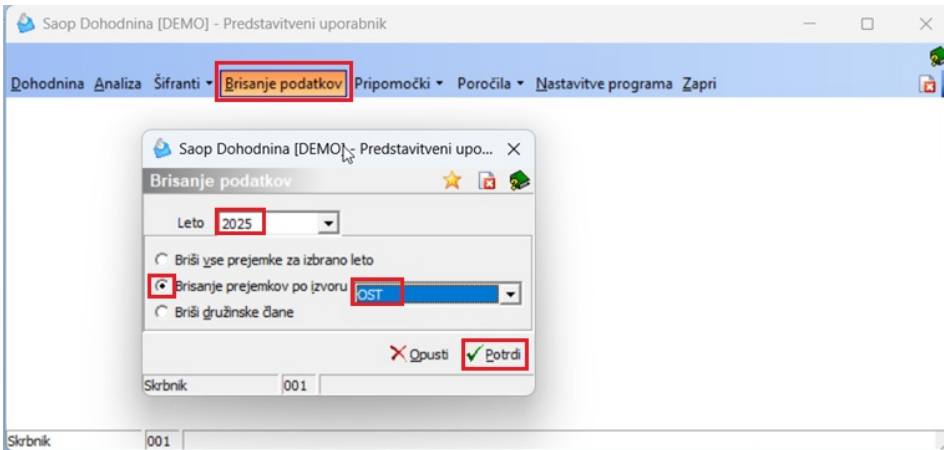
Saop Dohodnina [DEMO] - Predstavitveni uporabnik

Dohodnina Analiza Šifranti Brisanje podatkov Pripomočki Poročila Nastavitve programa Zapri

Saop Dohodnina [DEMO] - Predstavitveni upo...

Brisanje podatkov

Leto 2025

Briši vse prejemke za izbrano leto

Brisanje prejemkov po izvoru OST

Briši družinske člane

Opusti Potrdi

Skrbnik 001

Skrbnik 001